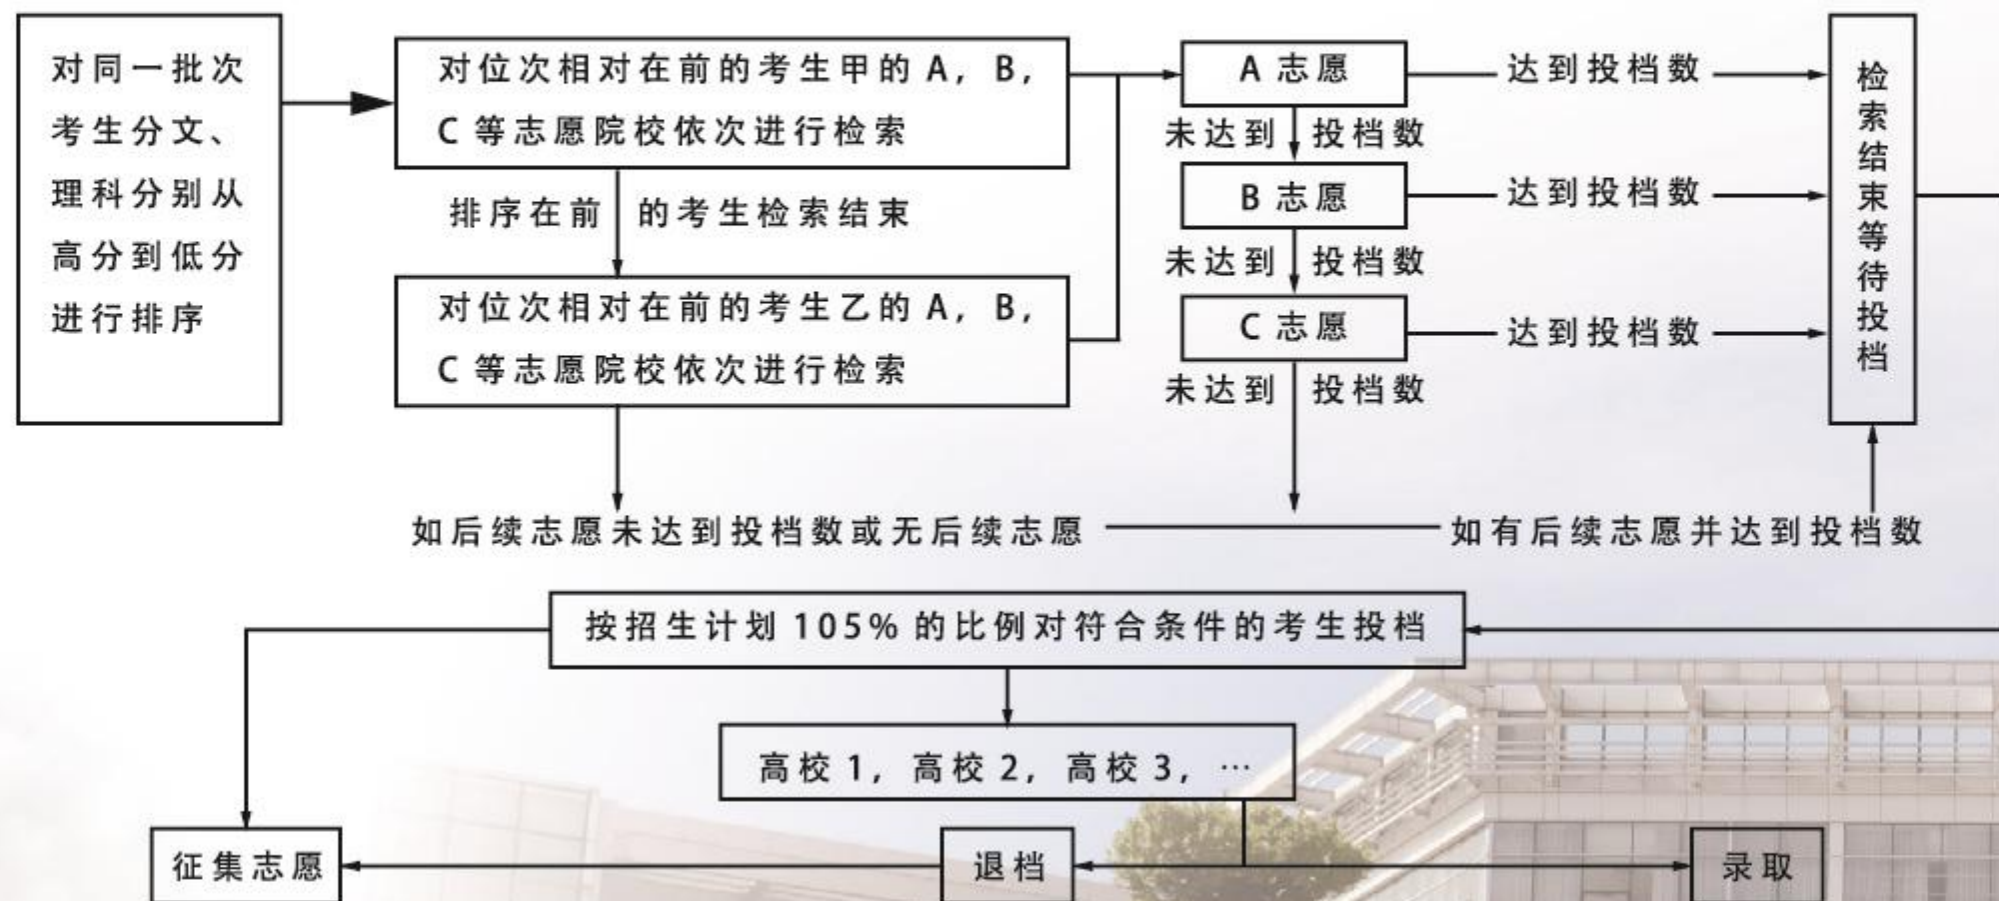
对同一批次考生分文、理科分别从高分到低分进行排序

对位次相对在前的考生甲的 A，B，C 等志愿院校依次进行检索

排序在前的考生检索结束

对位次相对在前的考生乙的 A，B，C 等志愿院校依次进行检索

A 志愿

达到投档数

未达到投档数

B 志愿

达到投档数

未达到投档数

C 志愿

达到投档数

未达到投档数

检索结束等待投档

如后续志愿未达到投档数或无后续志愿

如有后续志愿并达到投档数

按招生计划 105% 的比例对符合条件的考生投档

高校 1，高校 2，高校 3，…

征集志愿

退档

录取